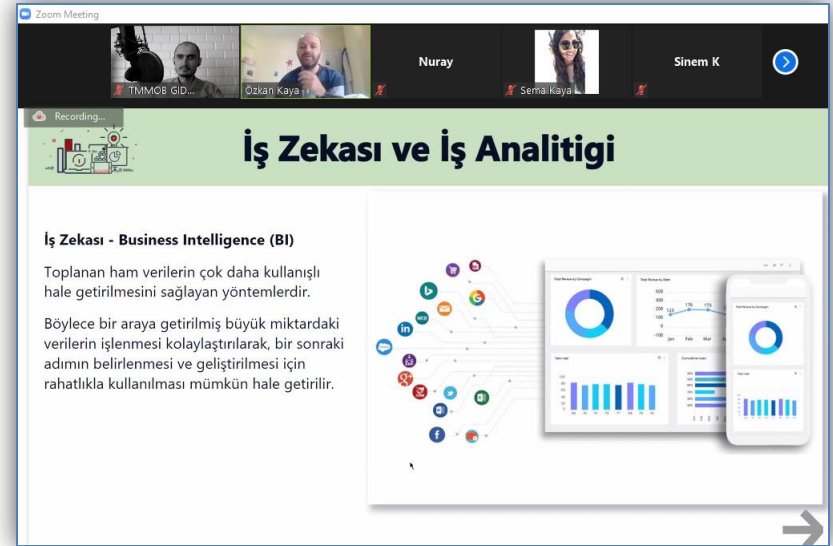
Zoom Meeting

TMMOB GID...
Özkan Kaya
Nuray
Sema Kaya
Sinem K

Recording...

İş Zekası ve İş Analitigi

İş Zekası - Business Intelligence (BI)

Toplanan ham verilerin çok daha kullanışlı hale getirilmesini sağlayan yöntemlerdir.

Böylece bir araya getirilmiş büyük miktardaki verilerin işlenmesi kolaylaştırılarak, bir sonraki adımın belirlenmesi ve geliştirilmesi için rahatlıkla kullanılması mümkün hale getirilir.